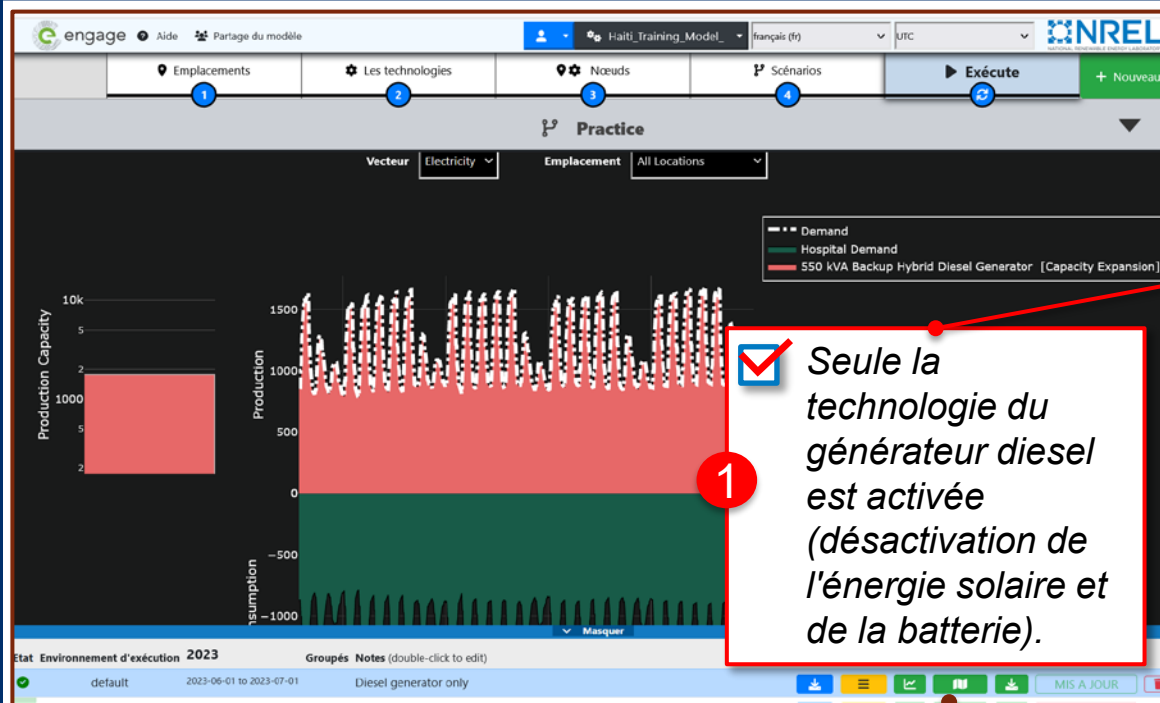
engage Aide Partage du modèle Haiti_Training_Model_ français (fr) UTC NREL NATIONAL RENEWABLE ENERGY LABORATORY

Emplacements 1 Les technologies 2 Nœuds 3 Scénarios 4 Exécute + Nouveau

Practice

Vecteur Electricity Emplacement All Locations

Demand
Hospital Demand
550 kVA Backup Hybrid Diesel Generator [Capacity Expansion]

Production Capacity
10k
5
2
1000
5
2

Production
1500
1000
500
0
−500
−1000
nsumption

1

Seule la technologie du générateur diesel est activée (désactivation de l'énergie solaire et de la batterie).

Masquer

Etat Environnement d'exécution 2023 Groupés Notes (double-click to edit)
default 2023-06-01 to 2023-07-01 Diesel generator only MIS A JOUR